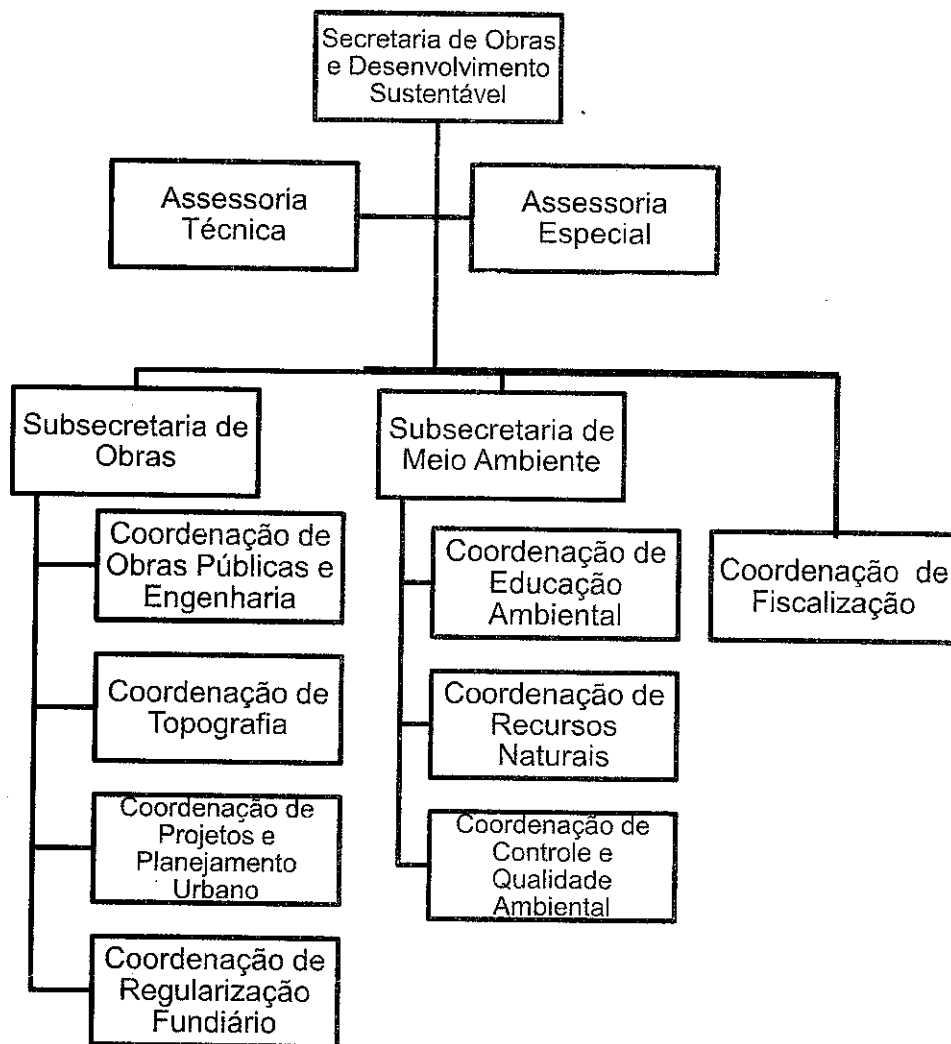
Secretaria de Obras e Desenvolvimento Sustentável

Assessoria Técnica

Assessoria Especial

Subsecretaria de Obras

Coordenação de Obras Públicas e Engenharia

Coordenação de Topografia

Coordenação de Projetos e Planejamento Urbano

Coordenação de Regularização Fundiário

Subsecretaria de Meio Ambiente

Coordenação de Educação Ambiental

Coordenação de Recursos Naturais

Coordenação de Controle e Qualidade Ambiental

Coordenação de Fiscalização